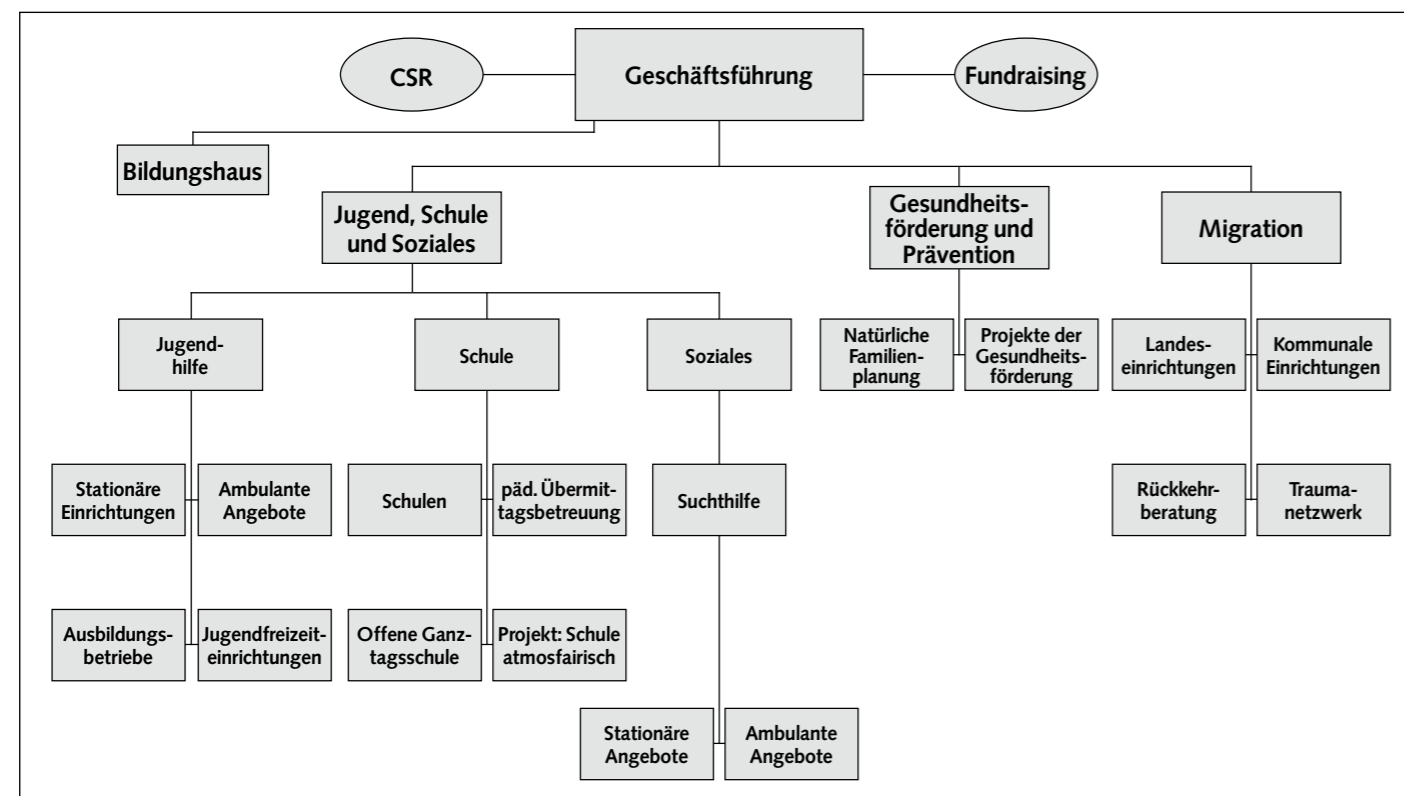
CSR

Geschäftsführung

Fundraising

Bildungshaus

Jugend, Schule und Soziales

Gesundheitsförderung und Prävention

Migration

Jugendhilfe

Schule

Soziales

Natürliche Familienplanung

Projekte der Gesundheitsförderung

Landeseinrichtungen

Kommunale Einrichtungen

Stationäre Einrichtungen

Ambulante Angebote

Schulen

päd. Übermittagsbetreuung

Suchthilfe

Rückkehrberatung

Traumanetzwerk

Ausbildungsbetriebe

Jugendfreizeiteinrichtungen

Offene Ganztagsschule

Projekt: Schule atmosfairisch

Stationäre Angebote

Ambulante Angebote